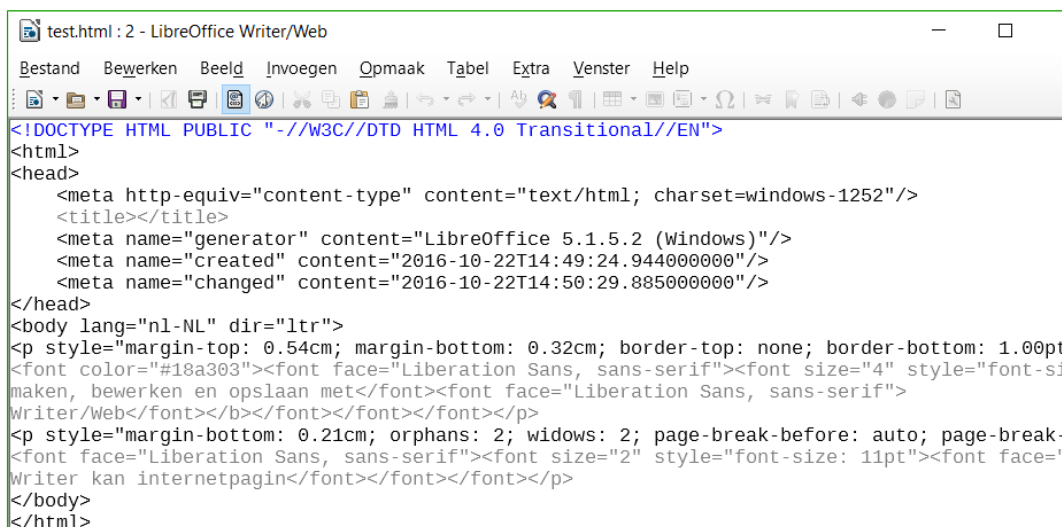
test.html : 2 - LibreOffice Writer/Web

Bestand Bewerken Beeld Invoegen Opmaak Tabel Extra Venster Help

<!DOCTYPE HTML PUBLIC "-//W3C//DTD HTML 4.0 Transitional//EN">
<html>
<head>
<meta http-equiv="content-type" content="text/html; charset=windows-1252"/>
<title></title>
<meta name="generator" content="LibreOffice 5.1.5.2 (Windows)"/>
<meta name="created" content="2016-10-22T14:49:24.944000000"/>
<meta name="changed" content="2016-10-22T14:50:29.885000000"/>
</head>
<body lang="nl-NL" dir="ltr">
<p style="margin-top: 0.54cm; margin-bottom: 0.32cm; border-top: none; border-bottom: 1.00pt
<font color="#18a303"><font face="Liberation Sans, sans-serif"><font size="4" style="font-si
maken, bewerken en opslaan met</font><font face="Liberation Sans, sans-serif">
Writer/Web</font></b></font></font></font></p>
<p style="margin-bottom: 0.21cm; orphans: 2; widows: 2; page-break-before: auto; page-break-
<font face="Liberation Sans, sans-serif"><font size="2" style="font-size: 11pt"><font face="
Writer kan internetpagin</font></font></font></p>
</body>
</html>